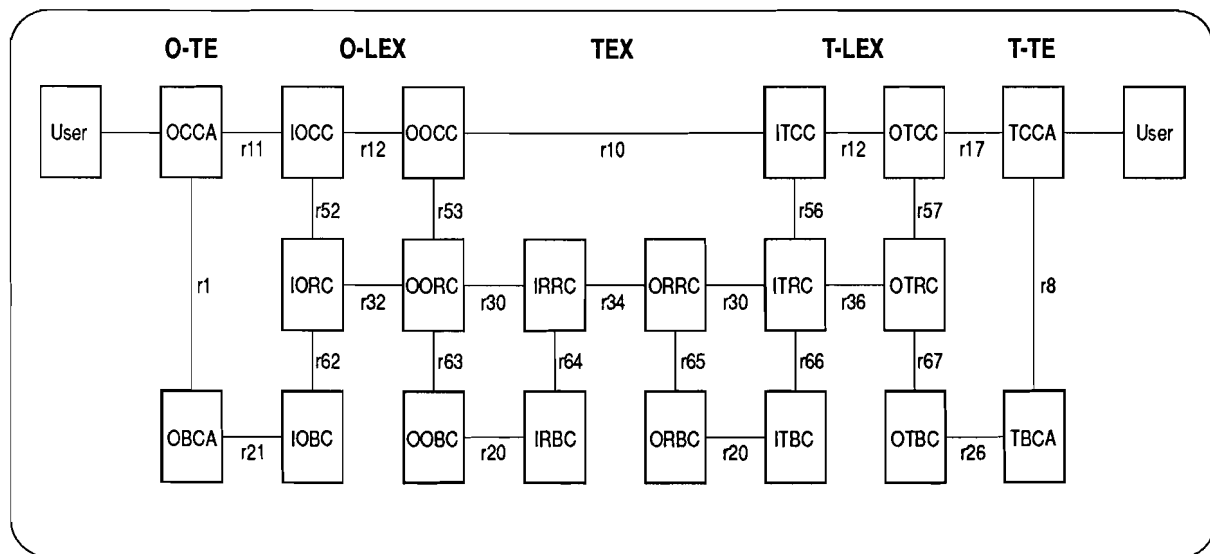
O-TE O-LEX TEX T-LEX T-TE

User OCCA r11 IOCC r12 OOCC r10 ITCC r12 OTCC r17 TCCA User

r52 r53 r56 r57

r1 IORC r32 OORC r30 IRRC r34 ORRC r30 ITRC r36 OTRC r8

r62 r63 r64 r65 r66 r67

OBCA r21 IOBC OOBC r20 IRBC ORBC r20 ITBC OTBC r26 TBCA